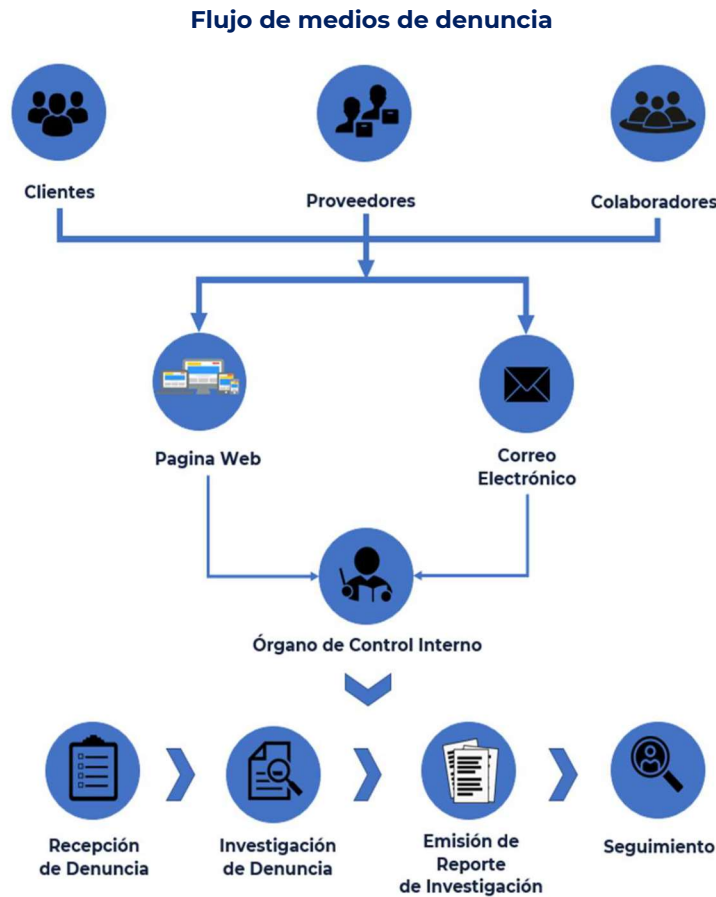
Flujo de medios de denuncia

Clientes

Proveedores

Colaboradores

Pagina Web

Correo Electrónico

Órgano de Control Interno

Recepción de Denuncia

Investigación de Denuncia

Emisión de Reporte de Investigación

Seguimiento